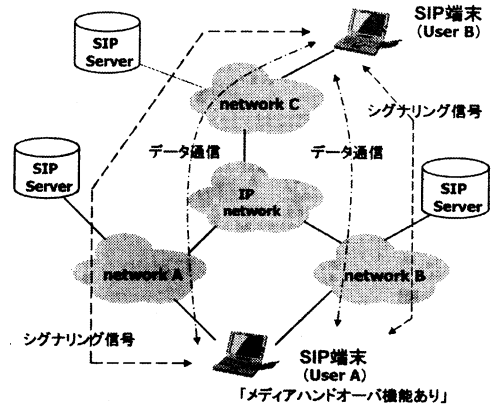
SIP端末
(User B)

SIP Server

network C

シグナリング信号

データ通信

データ通信

SIP Server

IP network

SIP Server

network A

network B

シグナリング信号

SIP端末
(User A)
「メディアハンドオーバ機能あり」